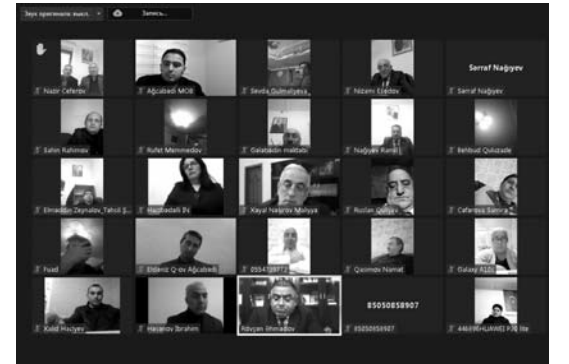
Звук презентации выкл.
Запись...
Nazir Ceferov
Ağcabedi MOB
Sevda Quliyeva
Nizami Eledov
Serraf Nağıyev
Serraf Nağıyev
Sahin Rahimov
Rufet Memmedov
Galatədin məktəbi
Nağıyev Ramil
Behbud Quluzade
Elmeddin Zeynalov_Tahcil
Hacibadalli
Xayal Nağıyev Maliyyə
Ruslan Quliyev
Cafarova Samira
Fuad
Eldeniz Q-ov Ağcabedi
0554189772
Qasımov Namet
Galaxy A10
Kalid Haciyev
Hacanov Ibrahim
Rövşən Əhmədov
85050858907
85050858907
446896-HUAWEI P30 lite